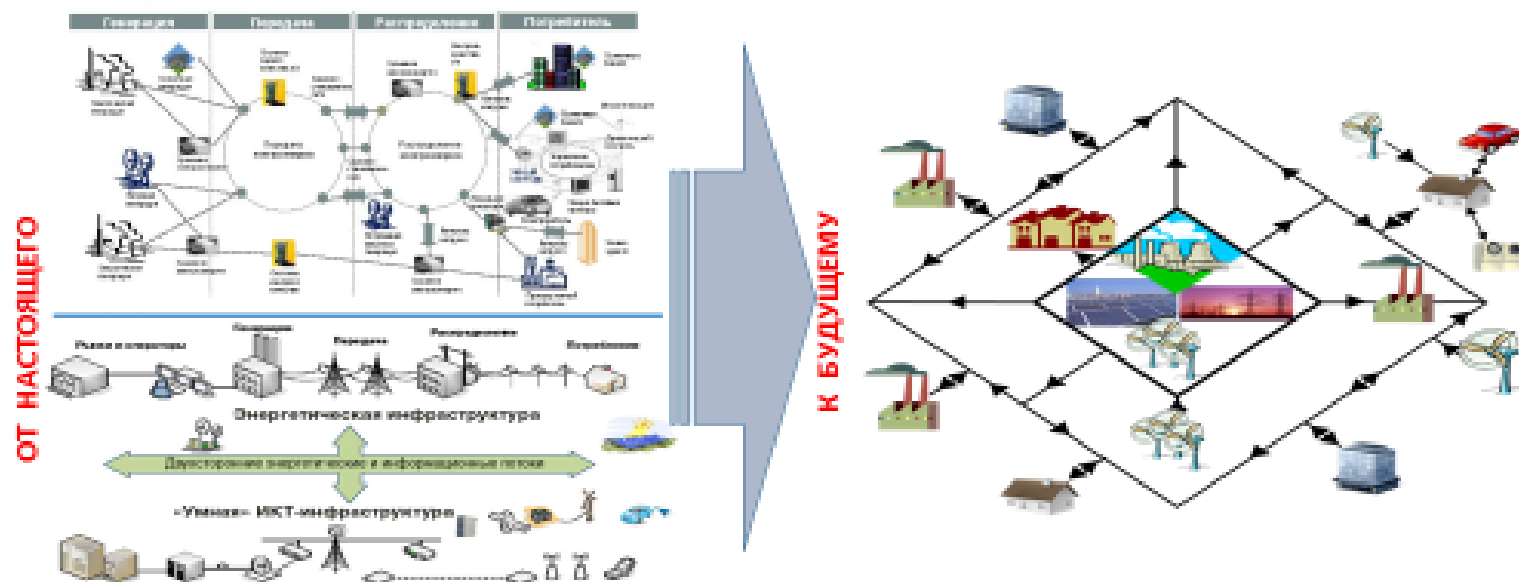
Генерация | Передача | Распределение | Потребитель

ОТ НАСТОЯЩЕГО

Рынки и операторы
Генерация
Передача
Распределение
Потребление

Энергетическая инфраструктура

Двусторонние энергетические и информационные потоки

«Умная» ИКТ-инфраструктура

К БУДУЩЕМУ